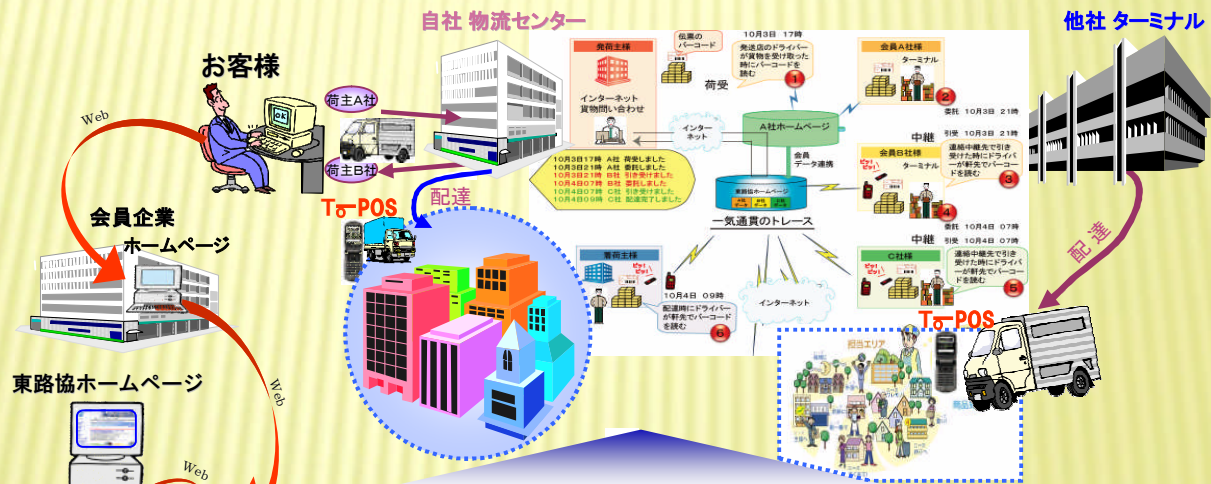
自社 物流センター

他社 ターミナル

お客様

荷主A社

荷主B社

Web

会員企業
ホームページ

東路協ホームページ

Web

Web

To-POS

配達

発荷主様

インターネット
貨物問い合わせ

伝票の
バーコード

10月3日 17時

発送店のドライバーが貨物を受け取った時にバーコードを読む

荷受

1

会員A社様

ターミナル

2

委託 10月3日 21時

インター
ネット

A社ホームページ

中継

引受 10月3日 21時

会員
データ連携

会員B社様

ターミナル

連絡中継先で引き受けた時にドライバーが軒先でバーコードを読む

3

4

10月3日17時 A社 荷受しました
10月3日21時 A社 委託しました
10月3日21時 B社 引き受けました
10月4日07時 B社 委託しました
10月4日07時 C社 引き受けました
10月4日09時 C社 配達完了しました

東路協ホームページ

一気通貫のトレース

委託 10月4日 07時

中継

引受 10月4日 07時

着荷主様

C社様

連絡中継先で引き受けた時にドライバーが軒先でバーコードを読む

5

10月4日 09時

配達時にドライバーが軒先でバーコードを読む

6

インターネット

To-POS

配達

担当エリア